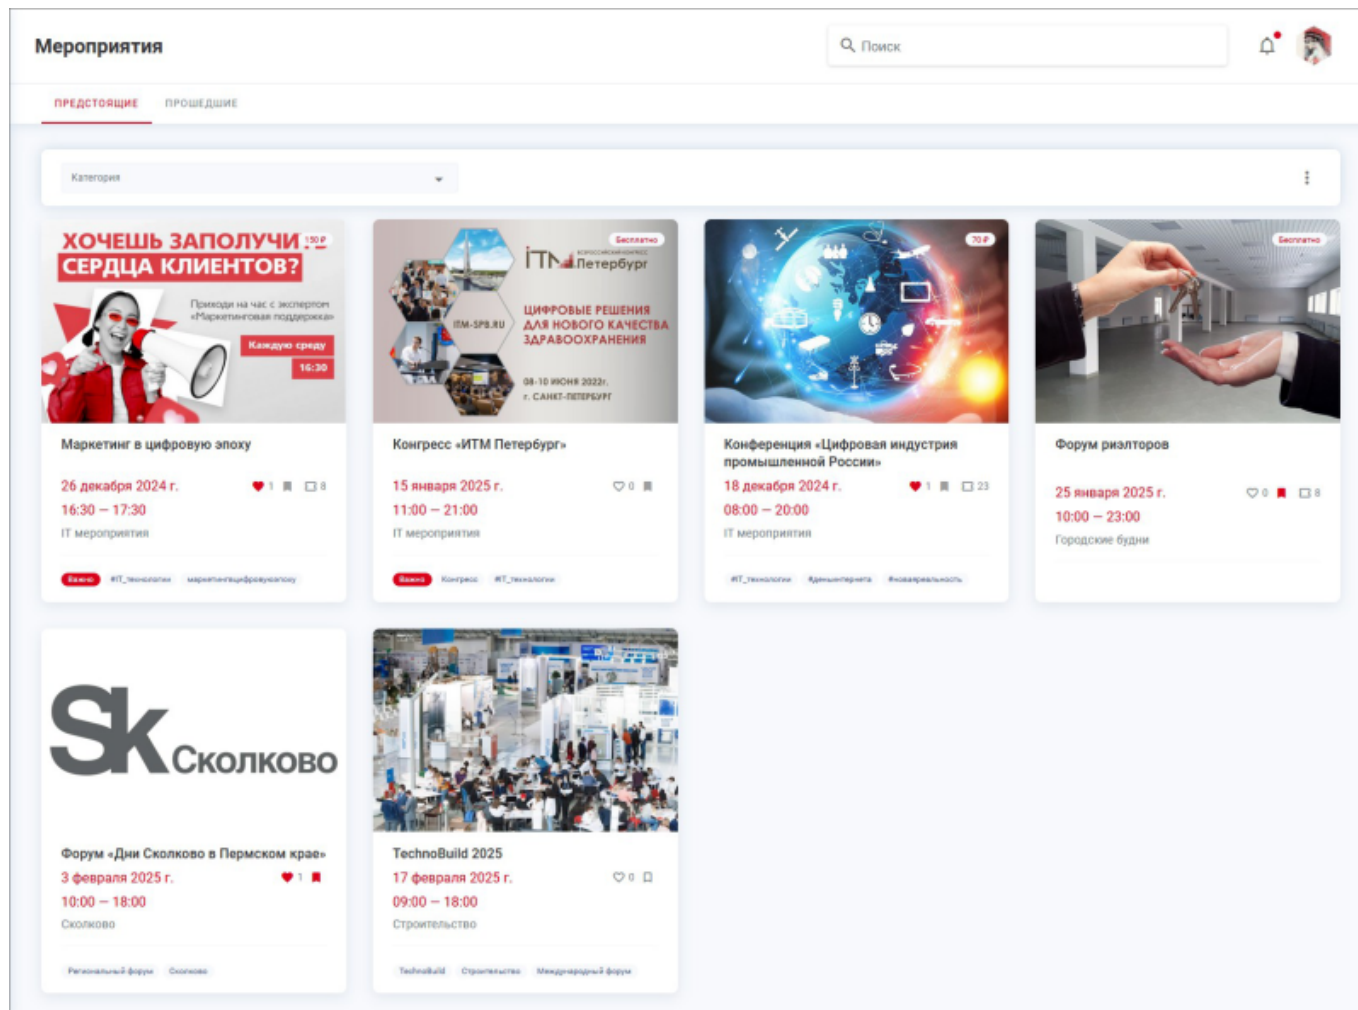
Мероприятия

Поиск

ПРЕДСТОЯЩИЕ ПРОШЕДШИЕ

Категория

ХОЧЕШЬ ЗАПОЛУЧИТЬ СЕРДЦА КЛИЕНТОВ? 150 ₽
Приходи на час с экспертом «Маркетинговая поддержка»
Каждую среду
16:30

Маркетинг в цифровую эпоху
26 декабря 2024 г.
16:30 — 17:30
IT мероприятия
1 8
Важно #IT_технологии маркетингвцифровуюэпоху

Бесплатно
ITM Петербург
ITM-SPB.RU
ЦИФРОВЫЕ РЕШЕНИЯ ДЛЯ НОВОГО КАЧЕСТВА ЗДРАВООХРАНЕНИЯ
08-10 ИЮНЯ 2022г.
г. САНКТ-ПЕТЕРБУРГ

Конгресс «ИТМ Петербург»
15 января 2025 г.
11:00 — 21:00
IT мероприятия
0
Важно Конгресс #IT_технологии

70 ₽
Конференция «Цифровая индустрия промышленной России»
18 декабря 2024 г.
08:00 — 20:00
IT мероприятия
1 23
#IT_технологии #деньинтернета #новаяреальность

Бесплатно
Форум риэлторов
25 января 2025 г.
10:00 — 23:00
Городские будни
0 8

Sk Сколково
Форум «Дни Сколково в Пермском крае»
3 февраля 2025 г.
10:00 — 18:00
Сколково
1
Региональный форум Сколково

TechnoBuild 2025
17 февраля 2025 г.
09:00 — 18:00
Строительство
0
TechnoBuild Строительство Международный форум